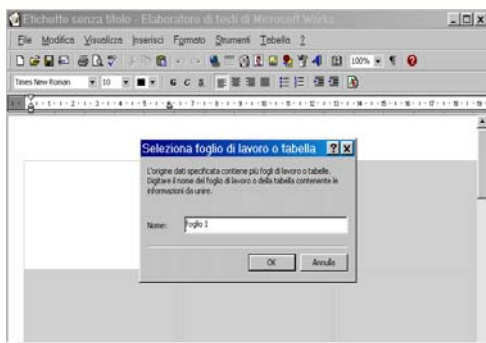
Etichette senza titolo - Elaboratore di testi di Microsoft Works

File Modifica Visualizza Inserisci Formato Strumenti Tabella ?

100%

Times New Roman 10

G C S

Seleziona foglio di lavoro o tabella

L'origine dati specificata contiene più fogli di lavoro o tabelle. Digitare il nome del foglio di lavoro o della tabella contenente le informazioni da unire.

Nome: Foglio 1

OK Annulla